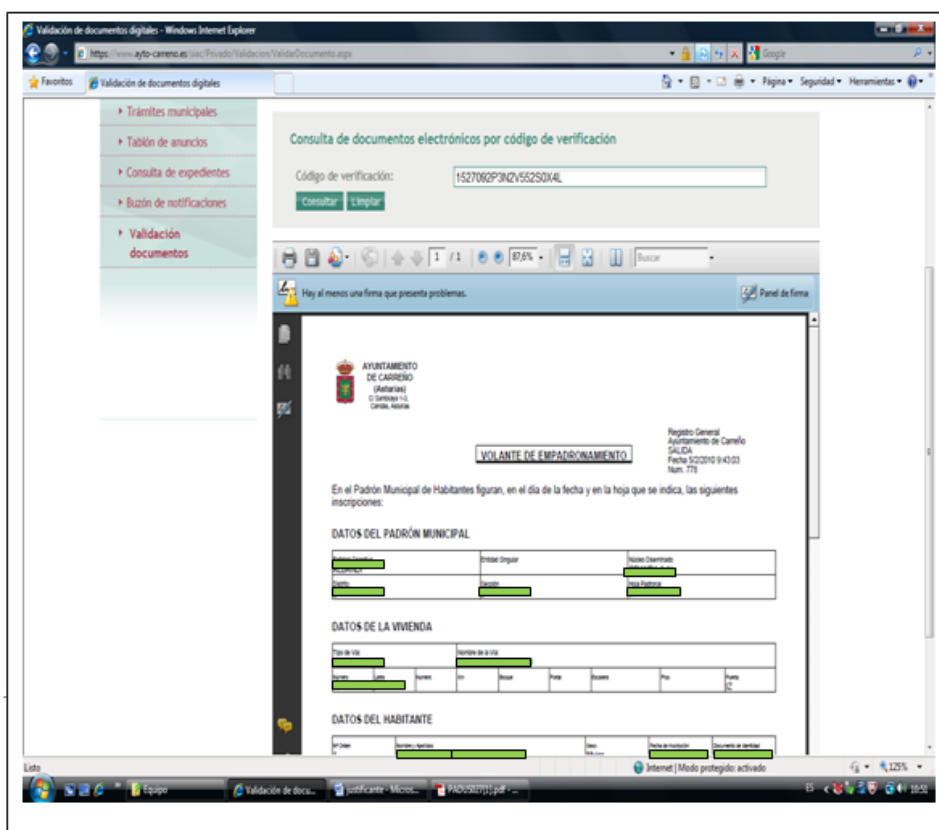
Validación de documentos digitales - Windows Internet Explorer

https://www.ayto-carreno.es/sac/Privado/Validacion/ValidaDocumento.aspx

Google

Favoritos | Validación de documentos digitales

Página ▾ Seguridad ▾ Herramientas ▾

▸ Trámites municipales
▸ Tablón de anuncios
▸ Consulta de expedientes
▸ Buzón de notificaciones
▸ Validación documentos

Consulta de documentos electrónicos por código de verificación

Código de verificación: 1527092P3N2V552S0X4L

Consultar | Limpiar

1 /1 | 87,6% | Buscar

Hay al menos una firma que presenta problemas.

Panel de firma

AYUNTAMIENTO DE CARREÑO (Asturias)
C/ Santolaya 1-3, Candás, Asturias

Registro General
Ayuntamiento de Carreño
SALIDA
Fecha 5/2/2010 9:43:03
Núm. 778

VOLANTE DE EMPADRONAMIENTO

En el Padrón Municipal de Habitantes figuran, en el día de la fecha y en la hoja que se indica, las siguientes inscripciones:

DATOS DEL PADRÓN MUNICIPAL

| Entidad Colectiva | Entidad Singular | Núcleo Diseminado |
|---|---|---|
| Distrito | Sección | Hoja Padronal |

DATOS DE LA VIVIENDA

| Tipo de Vía | Nombre de la Vía | | | | | | | |
|---|---|---|---|---|---|---|---|---|
| Número | Letra | Número | Km | Bloque | Portal | Escalera | Piso | Puerta |

DATOS DEL HABITANTE

| Nº Orden | Nombre y Apellidos | Sexo | Fecha de Inscripción | Documento de Identidad |
|---|---|---|---|---|

Listo

Internet | Modo protegido: activado | 125%

Equipo | Validación de docu... | justificante - Micros... | PADVS027[1].pdf - ...

ES 10:52